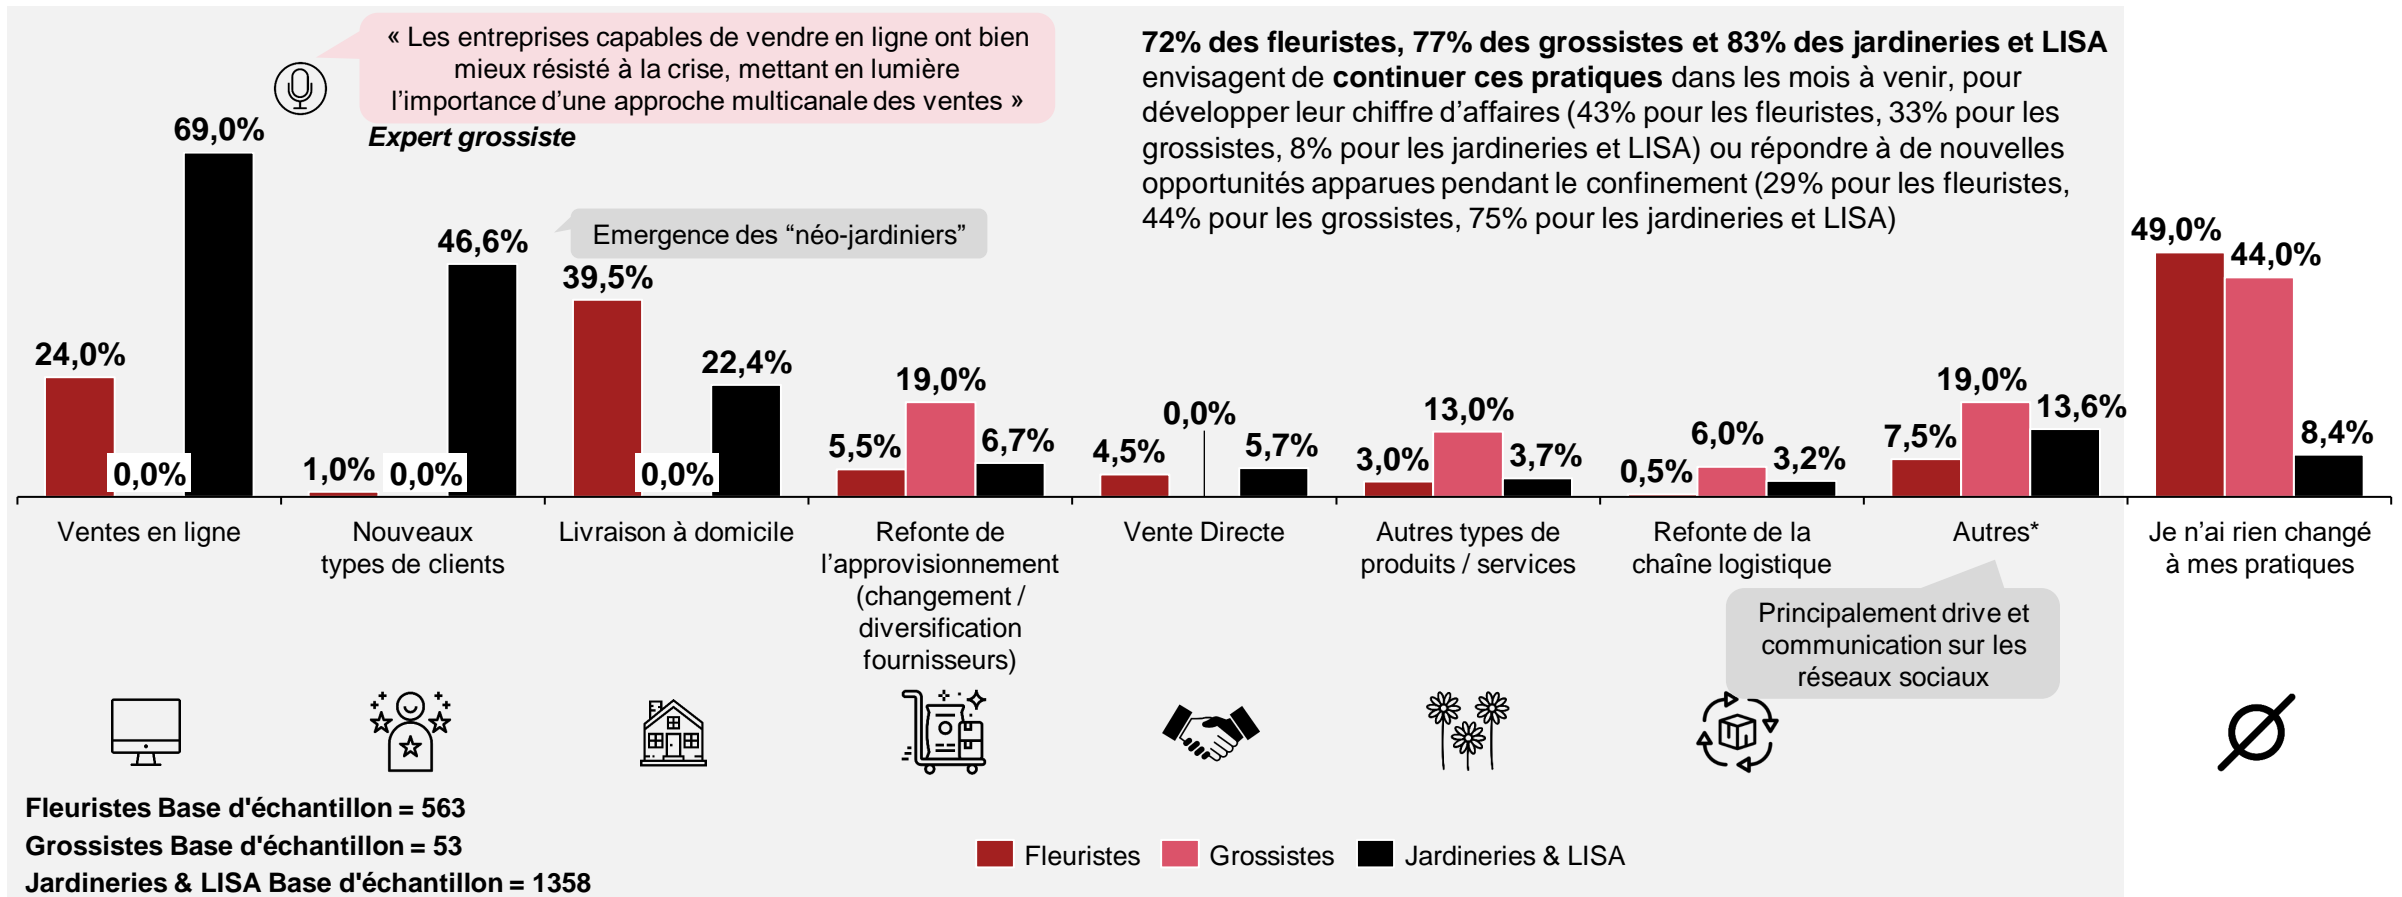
« Les entreprises capables de vendre en ligne ont bien mieux résisté à la crise, mettant en lumière l'importance d'une approche multicanale des ventes »

Expert grossiste

**72% des fleuristes, 77% des grossistes et 83% des jardineries et LISA** envisagent de **continuer ces pratiques** dans les mois à venir, pour développer leur chiffre d'affaires (43% pour les fleuristes, 33% pour les grossistes, 8% pour les jardineries et LISA) ou répondre à de nouvelles opportunités apparues pendant le confinement (29% pour les fleuristes, 44% pour les grossistes, 75% pour les jardineries et LISA)

Emergence des "néo-jardiniers"

| | Fleuristes | Grossistes | Jardineries & LISA |
|---|---|---|---|
| Ventes en ligne | 24,0% | 0,0% | 69,0% |
| Nouveaux types de clients | 1,0% | 0,0% | 46,6% |
| Livraison à domicile | 39,5% | 0,0% | 22,4% |
| Refonte de l'approvisionnement (changement / diversification fournisseurs) | 5,5% | 19,0% | 6,7% |
| Vente Directe | 4,5% | 0,0% | 5,7% |
| Autres types de produits / services | 3,0% | 13,0% | 3,7% |
| Refonte de la chaîne logistique | 0,5% | 6,0% | 3,2% |
| Autres* | 7,5% | 19,0% | 13,6% |
| Je n'ai rien changé à mes pratiques | 49,0% | 44,0% | 8,4% |

Principalement drive et communication sur les réseaux sociaux

Fleuristes Base d'échantillon = 563
Grossistes Base d'échantillon = 53
Jardineries & LISA Base d'échantillon = 1358

Fleuristes Grossistes Jardineries & LISA